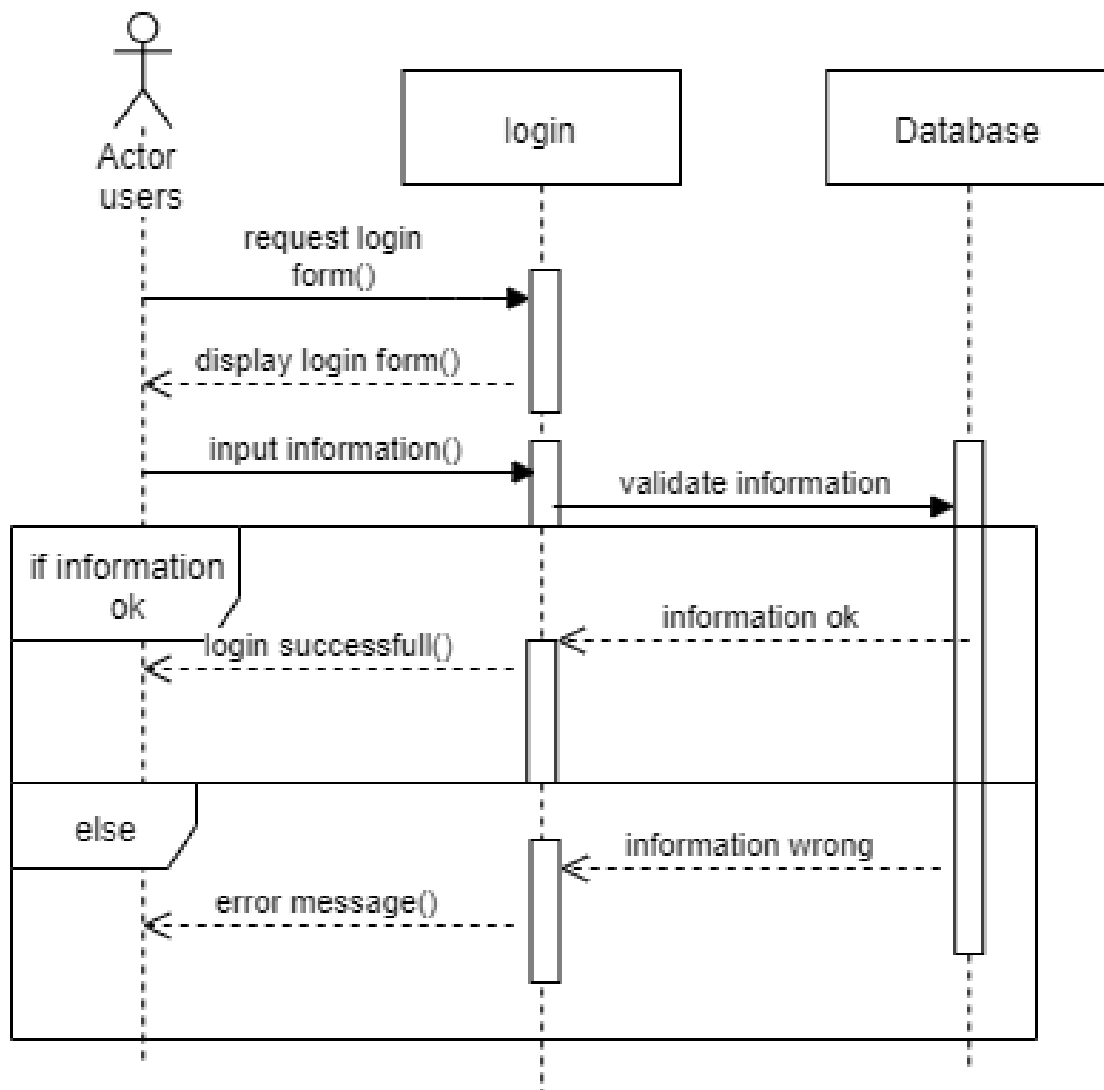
Actor users

login

Database

request login form()

display login form()

input information()

validate information

if information ok

information ok

login successfull()

else

information wrong

error message()